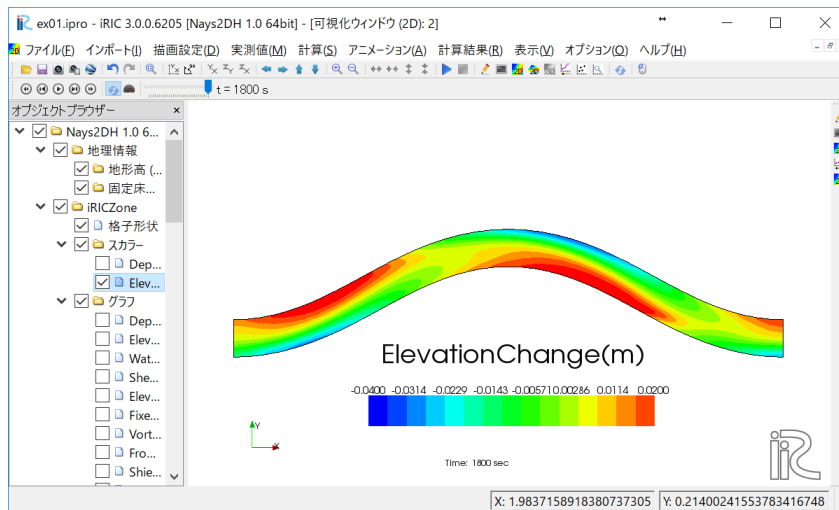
ex01.ipro - iRIC 3.0.0.6205 [Nays2DH 1.0 64bit] - [可視化ウィンドウ (2D): 2]

ファイル(F) インポート(I) 描画設定(D) 実測値(M) 計算(S) アニメーション(A) 計算結果(R) 表示(V) オプション(O) ヘルプ(H)

t = 1800 s

オブジェクトブラウザー

Nays2DH 1.0 6...
地理情報
地形高 (...
固定床...
iRICZone
格子形状
スカラー
Dep...
Elev...
グラフ
Dep...
Elev...
Wat...
She...
Elev...
Fixe...
Vort...
Fro...
Shie...

ElevationChange(m)

-0.0400 -0.0314 -0.0229 -0.0143 -0.005710.00286 0.0114 0.0200

Y
X

Time: 1800 sec

X: 1.9837158918380737305 Y: 0.21400241553783416748